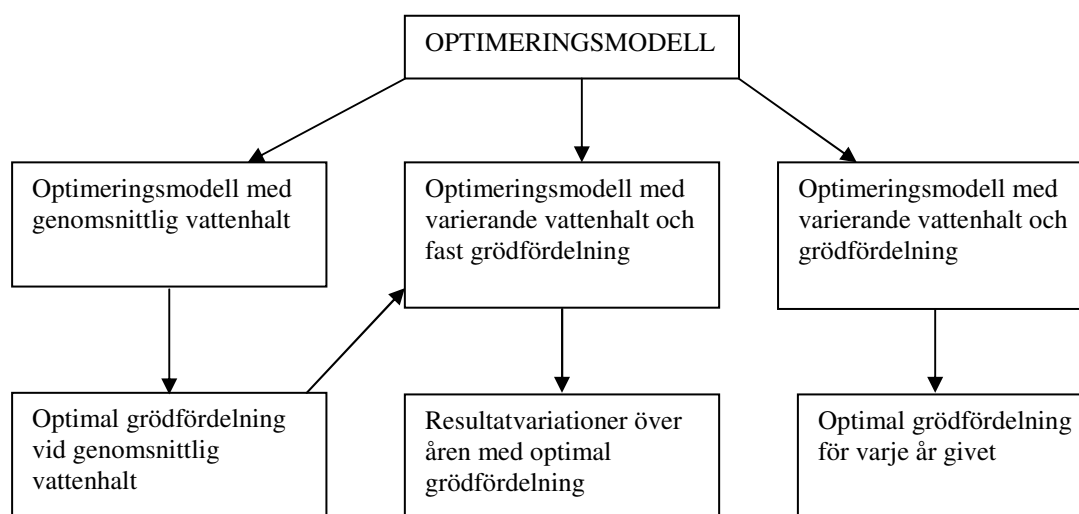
OPTIMERINGSMODELL

Optimeringsmodell med genomsnittlig vattenhalt

Optimal grödfördelning vid genomsnittlig vattenhalt

Optimeringsmodell med varierande vattenhalt och fast grödfördelning

Resultatvariationer över åren med optimal grödfördelning

Optimeringsmodell med varierande vattenhalt och grödfördelning

Optimal grödfördelning för varje år givet